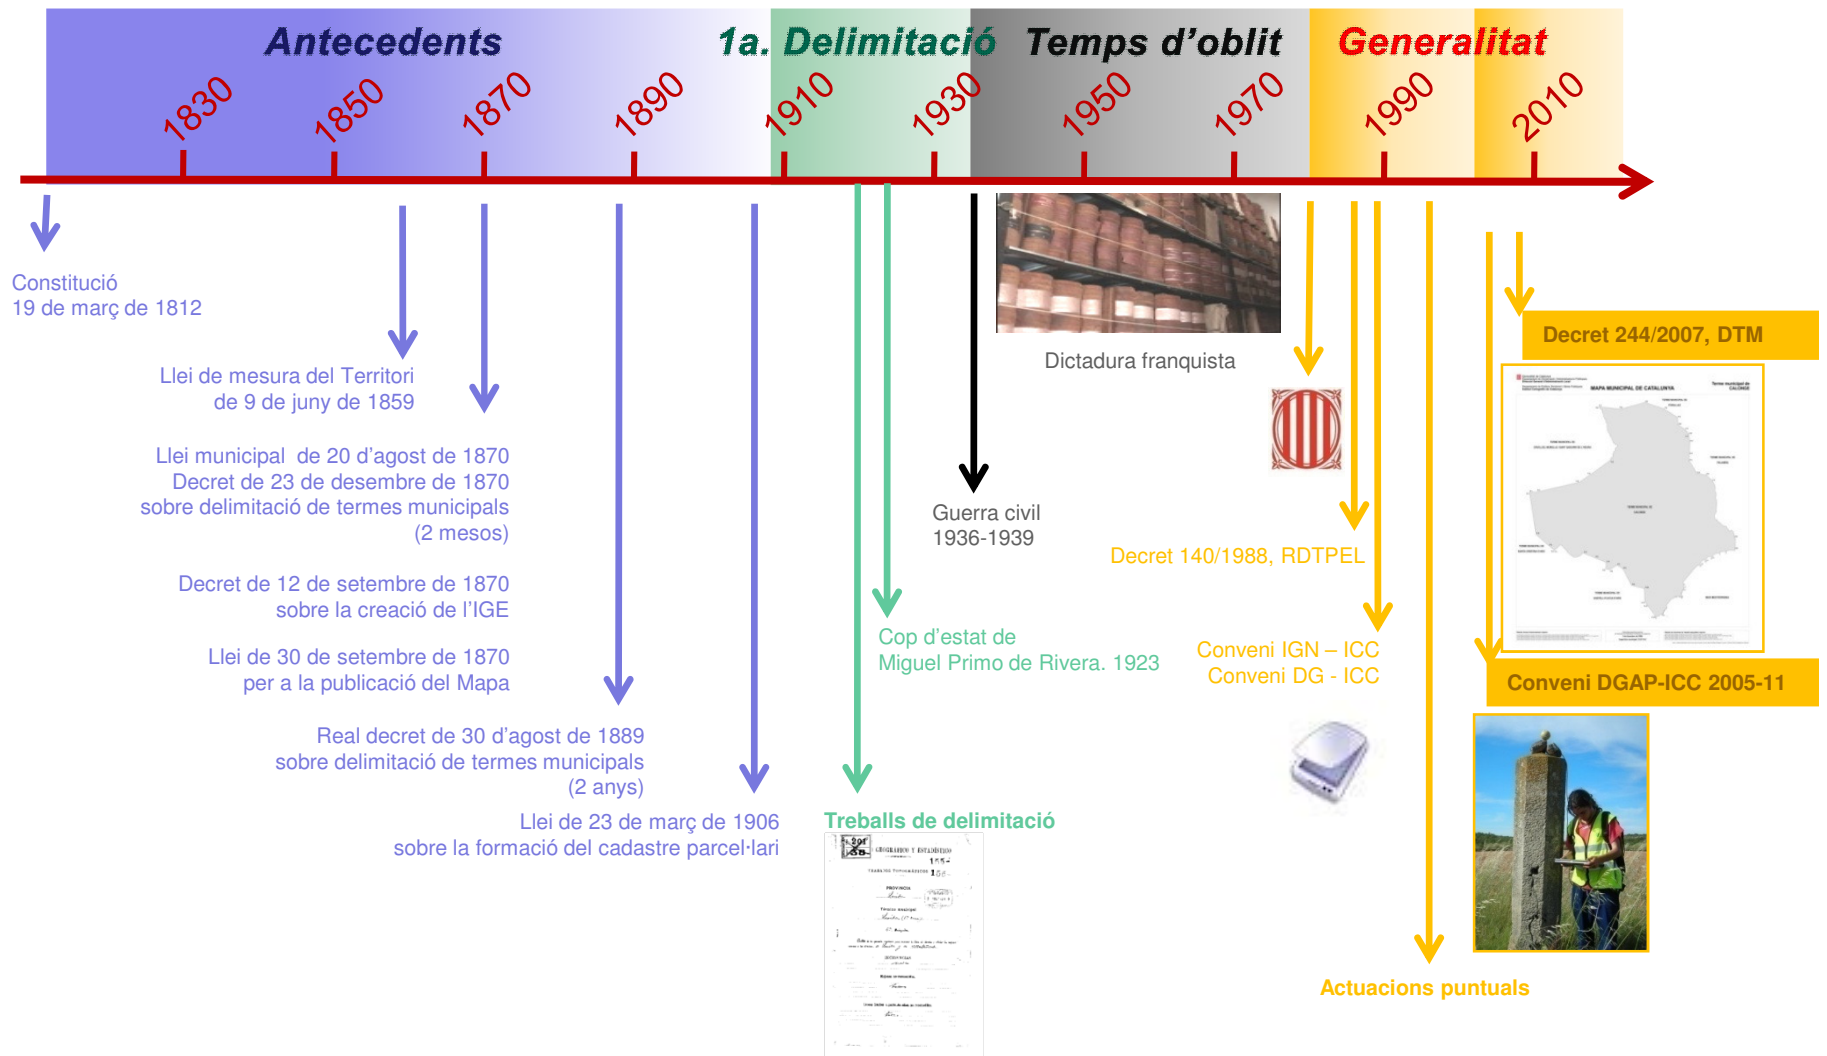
Antecedents

1a. Delimitació

Temps d'oblit

Generalitat

1830 1850 1870 1890 1910 1930 1950 1970 1990 2010

Constitució
19 de març de 1812

Llei de mesura del Territori
de 9 de juny de 1859

Llei municipal de 20 d'agost de 1870
Decret de 23 de desembre de 1870
sobre delimitació de termes municipals
(2 mesos)

Decret de 12 de setembre de 1870
sobre la creació de l'IGE

Llei de 30 de setembre de 1870
per a la publicació del Mapa

Real decret de 30 d'agost de 1889
sobre delimitació de termes municipals
(2 anys)

Llei de 23 de març de 1906
sobre la formació del cadastre parcel·lari

Cop d'estat de
Miguel Primo de Rivera. 1923

Treballs de delimitació

Dictadura franquista

Guerra civil
1936-1939

Decret 140/1988, RDTPEL

Conveni IGN – ICC
Conveni DG - ICC

Decret 244/2007, DTM

Conveni DGAP-ICC 2005-11

Actuacions puntuals